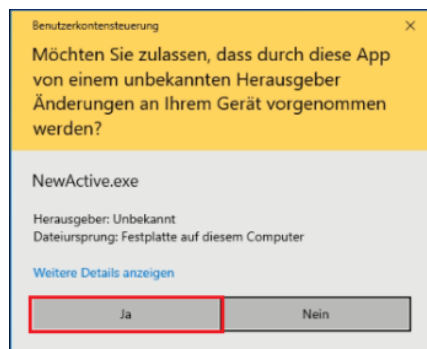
Benutzerkontensteuerung

×

Möchten Sie zulassen, dass durch diese App von einem unbekannten Herausgeber Änderungen an Ihrem Gerät vorgenommen werden?

NewActive.exe

Herausgeber: Unbekannt
Dateiursprung: Festplatte auf diesem Computer

Weitere Details anzeigen

Ja

Nein